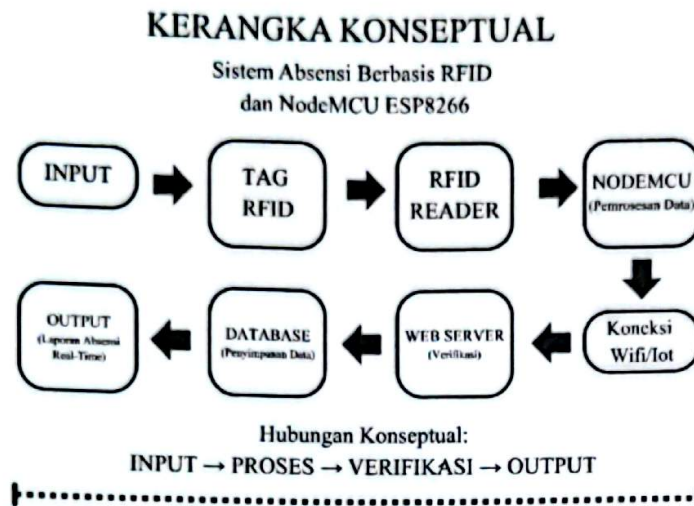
KERANGKA KONSEPTUAL

Sistem Absensi Berbasis RFID dan NodeMCU ESP8266

INPUT

TAG RFID

RFID READER

NODEMCU (Pemrosesan Data)

Koneksi Wifi/Iot

WEB SERVER (Verifikasi)

DATABASE (Penyimpanan Data)

OUTPUT (Laporan Absensi Real-Time)

Hubungan Konseptual:
INPUT → PROSES → VERIFIKASI → OUTPUT